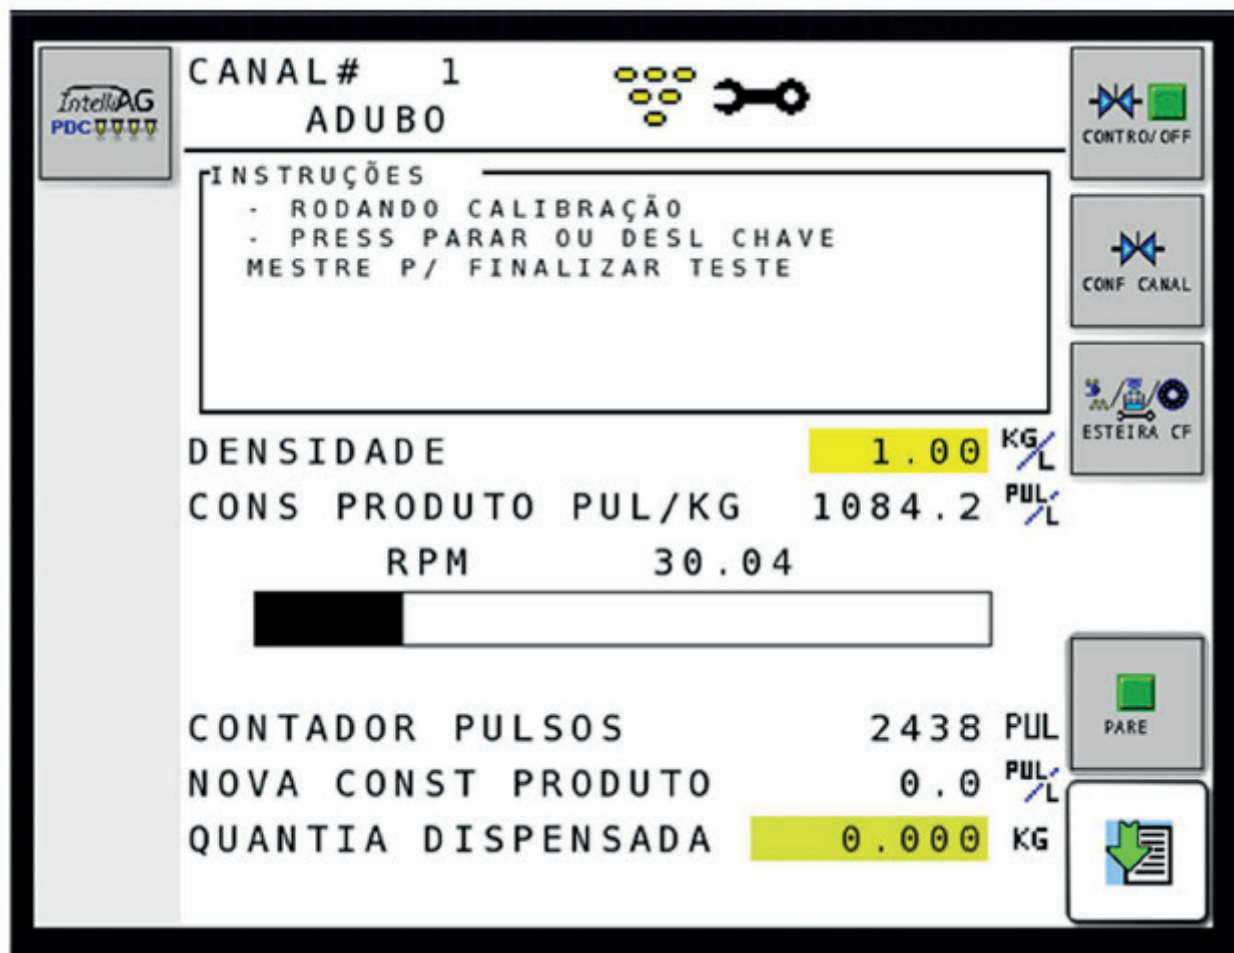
IntelliAG
PDC

CANAL# 1
ADUBO

CONTRO/OFF

INSTRUÇÕES
- RODANDO CALIBRAÇÃO
- PRESS PARAR OU DESL CHAVE MESTRE P/ FINALIZAR TESTE

CONF CANAL

ESTEIRA CF

DENSIDADE 1.00 KG/L
CONS PRODUTO PUL/KG 1084.2 PUL/L
RPM 30.04

CONTADOR PULSOS 2438 PUL
NOVA CONST PRODUTO 0.0 PUL/L
QUANTIA DISPENSADA 0.000 KG

PARE